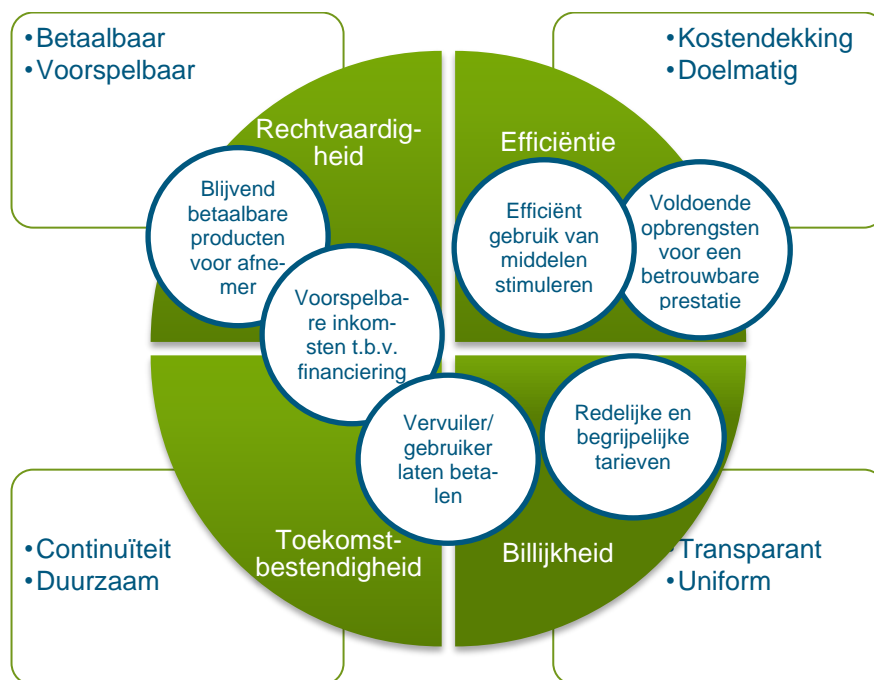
•Betaalbaar
•Voorspelbaar

•Kostendekking
•Doelmatig

Rechtvaardigheid

Efficiëntie

Blijvend betaalbare producten voor afnemer

Voorspelbare inkomsten t.b.v. financiering

Efficiënt gebruik van middelen stimuleren

Voldoende opbrengsten voor een betrouwbare prestatie

Vervuiler/ gebruiker laten betalen

Redelijke en begrijpelijke tarieven

Toekomstbestendigheid

Billijkheid

•Continuïteit
•Duurzaam

•Transparant
•Uniform